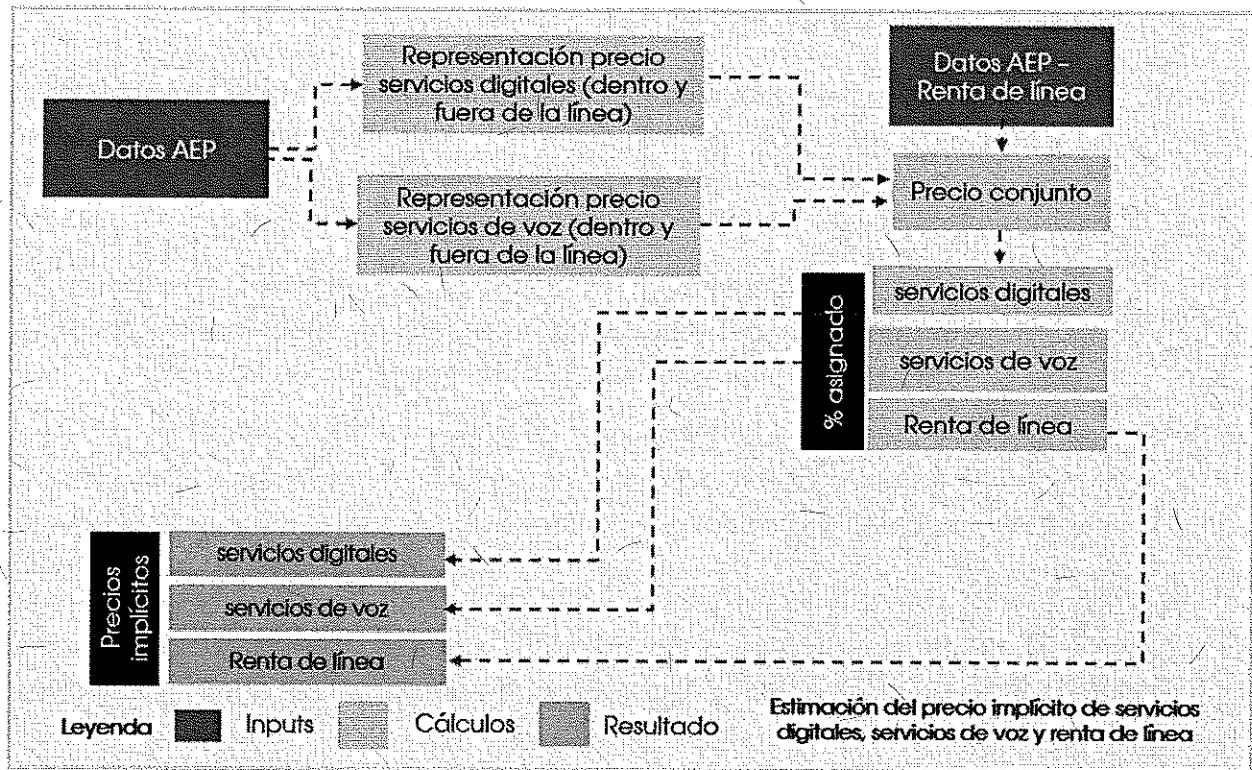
Datos AEP

Representación precio servicios digitales (dentro y fuera de la línea)

Representación precio servicios de voz (dentro y fuera de la línea)

Datos AEP – Renta de línea

Precio conjunto

% asignacio

servicios digitales

servicios de voz

Renta de línea

Precios implícitos

servicios digitales

servicios de voz

Renta de línea

Leyenda Inputs Cálculos Resultado

Estimación del precio implícito de servicios digitales, servicios de voz y renta de línea